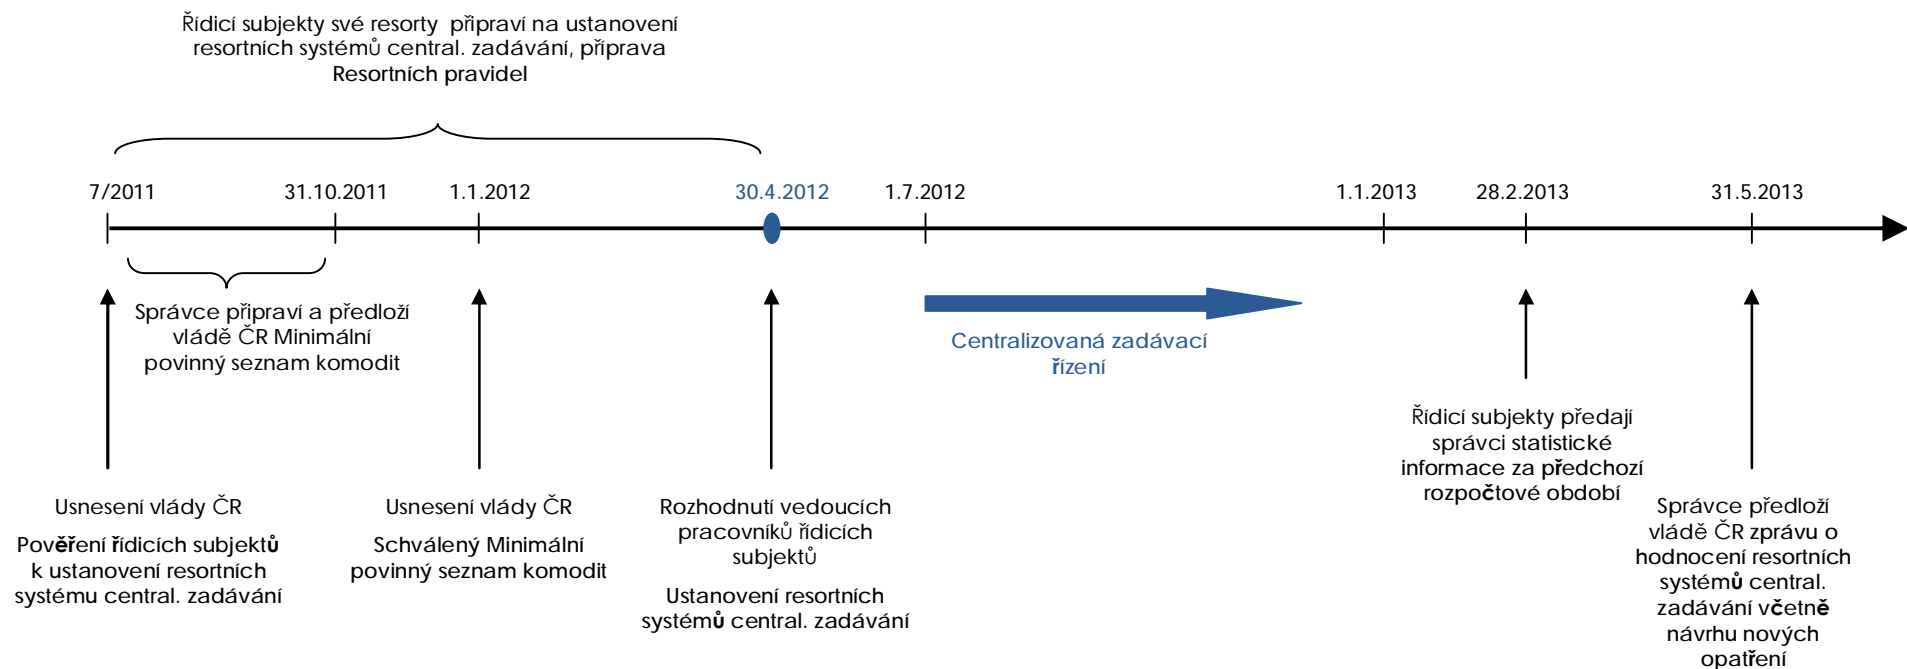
Řídicí subjekty své resorty připraví na ustanovení resortních systémů central. zadávání, příprava Resortních pravidel

7/2011

31.10.2011

1.1.2012

30.4.2012

1.7.2012

1.1.2013

28.2.2013

31.5.2013

Správce připraví a předloží vládě ČR Minimální povinný seznam komodit

Centralizovaná zadávací řízení

Řídicí subjekty předají správci statistické informace za předchozí rozpočtové období

Usnesení vlády ČR

Pověření řídicích subjektů k ustanovení resortních systému central. zadávání

Usnesení vlády ČR

Schválený Minimální povinný seznam komodit

Rozhodnutí vedoucích pracovníků řídicích subjektů

Ustanovení resortních systémů central. zadávání

Správce předloží vládě ČR zprávu o hodnocení resortních systémů central. zadávání včetně návrhu nových opatření